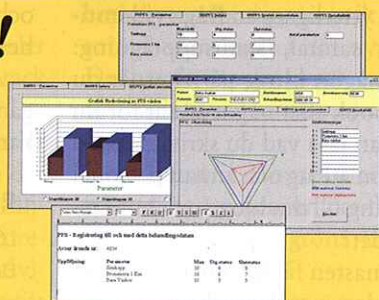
!

PFS - Parametrar

PFS - Registrering till och med detta behandlingstillfälle

Parameter

Grafisk Redovisning av PFS värden

Patient

Sökväg

Tillägg

Antal parametrar

Avbryt

PFS - Registrering till och med detta behandlingstillfälle

Arvor ärende nr: 9234

Uppföljning

Parameter

Max

Nej status

Slutstatus

Sömn

Stalnupp

Parameter 1 Bas

Bass Visdom